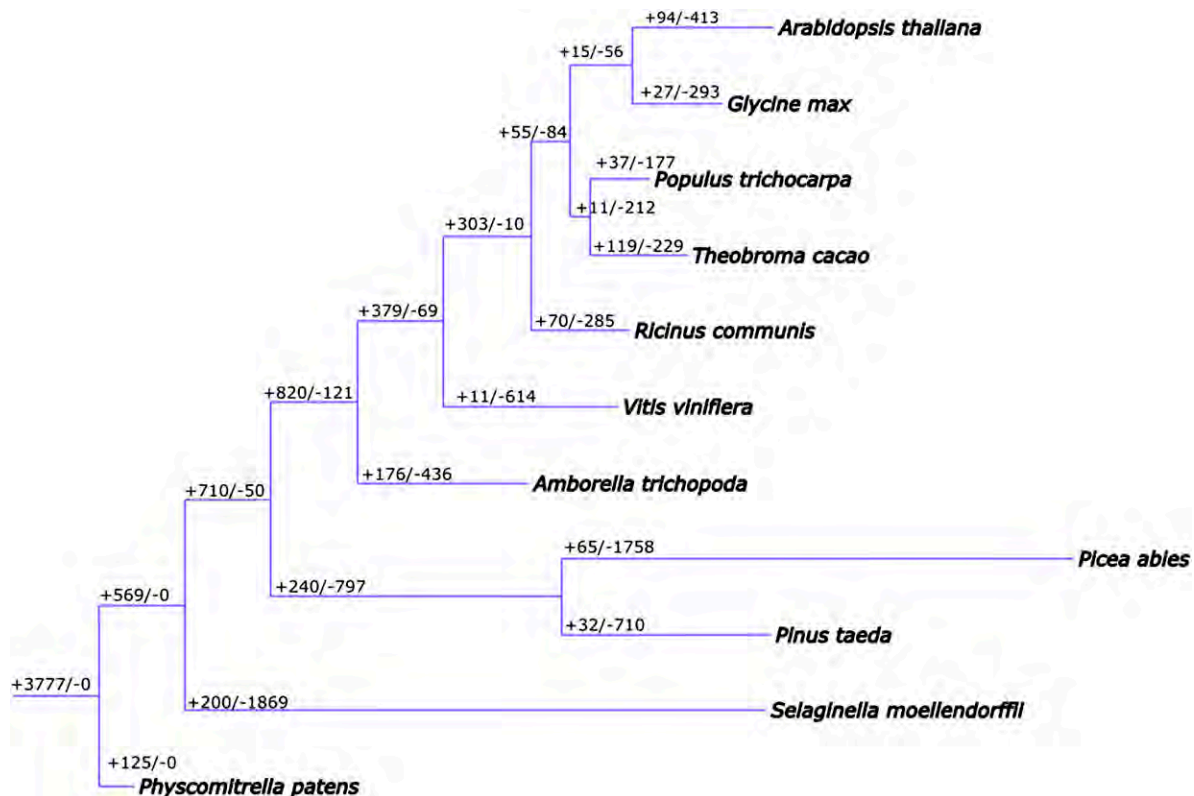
+94/-413 Arabidopsis thaliana
+15/-56
+27/-293 Glycine max
+55/-84
+37/-177 Populus trichocarpa
+11/-212
+119/-229 Theobroma cacao
+303/-10
+70/-285 Ricinus communis
+379/-69
+11/-614 Vitis vinifiera
+820/-121
+176/-436 Amborella trichopoda
+710/-50
+65/-1758 Picea abies
+240/-797
+32/-710 Pinus taeda
+569/-0
+200/-1869 Selaginella moellendorffii
+3777/-0
+125/-0 Physcomitrella patens